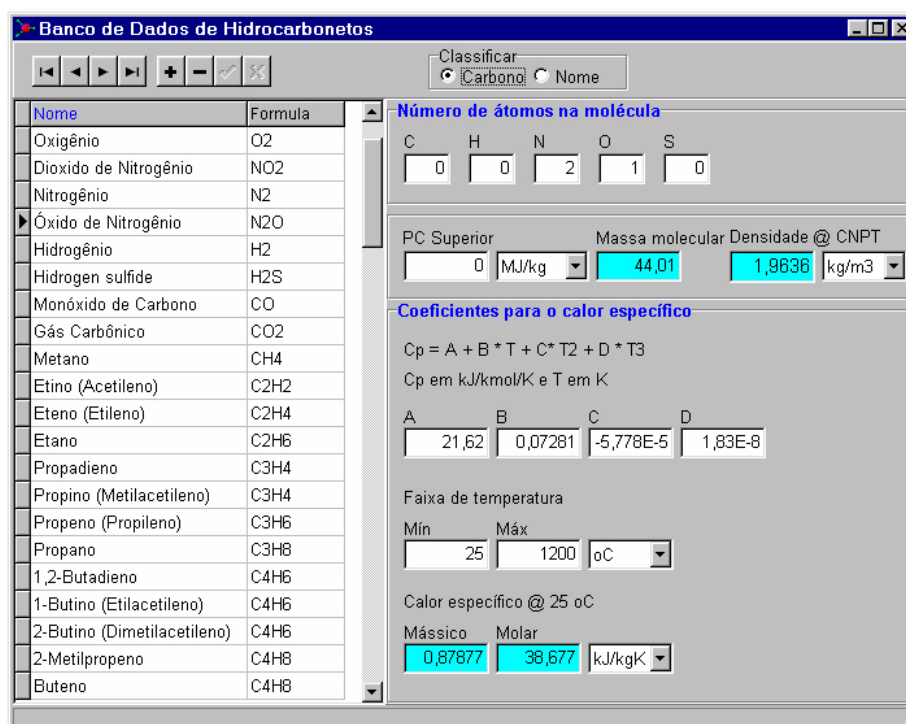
Banco de Dados de Hidrocarbonetos

Classificar
Carbono Nome

| Nome | Formula |
|---|---|
| Oxigênio | O2 |
| Dioxido de Nitrogênio | NO2 |
| Nitrogênio | N2 |
| Óxido de Nitrogênio | N2O |
| Hidrogênio | H2 |
| Hidrogen sulfide | H2S |
| Monóxido de Carbono | CO |
| Gás Carbônico | CO2 |
| Metano | CH4 |
| Etino (Acetileno) | C2H2 |
| Eteno (Etileno) | C2H4 |
| Etano | C2H6 |
| Propadieno | C3H4 |
| Propino (Metilacetileno) | C3H4 |
| Propeno (Propileno) | C3H6 |
| Propano | C3H8 |
| 1,2-Butadieno | C4H6 |
| 1-Butino (Etilacetileno) | C4H6 |
| 2-Butino (Dimetilacetileno) | C4H6 |
| 2-Metilpropeno | C4H8 |
| Buteno | C4H8 |

Número de átomos na molécula
C 0 H 0 N 2 O 1 S 0

PC Superior 0 MJ/kg
Massa molecular 44,01
Densidade @ CNPT 1,9636 kg/m3

Coeficientes para o calor específico

Cp = A + B * T + C* T2 + D * T3
Cp em kJ/kmol/K e T em K

A 21,62 B 0,07281 C -5,778E-5 D 1,83E-8

Faixa de temperatura
Mín 25 Máx 1200 oC

Calor específico @ 25 oC
Mássico 0,87877 Molar 38,677 kJ/kgK